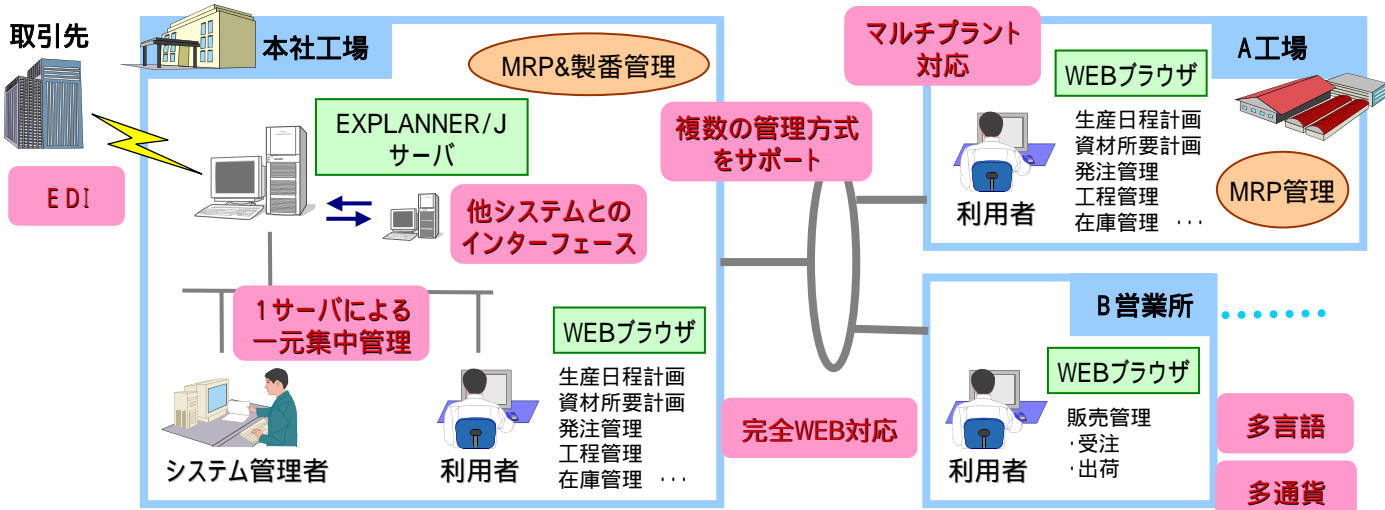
取引先

EDI

本社工場

MRP&製番管理

EXPLANNER/J
サーバ

他システムとの
インターフェース

1サーバによる
一元集中管理

WEBブラウザ

生産日程計画
資材所要計画
発注管理
工程管理
在庫管理 ・・・

システム管理者

利用者

マルチプラント
対応

複数の管理方式
をサポート

完全WEB対応

A工場

WEBブラウザ

生産日程計画
資材所要計画
発注管理
工程管理
在庫管理 ・・・

MRP管理

利用者

B営業所

WEBブラウザ

販売管理
・受注
・出荷

利用者

多言語

多通貨